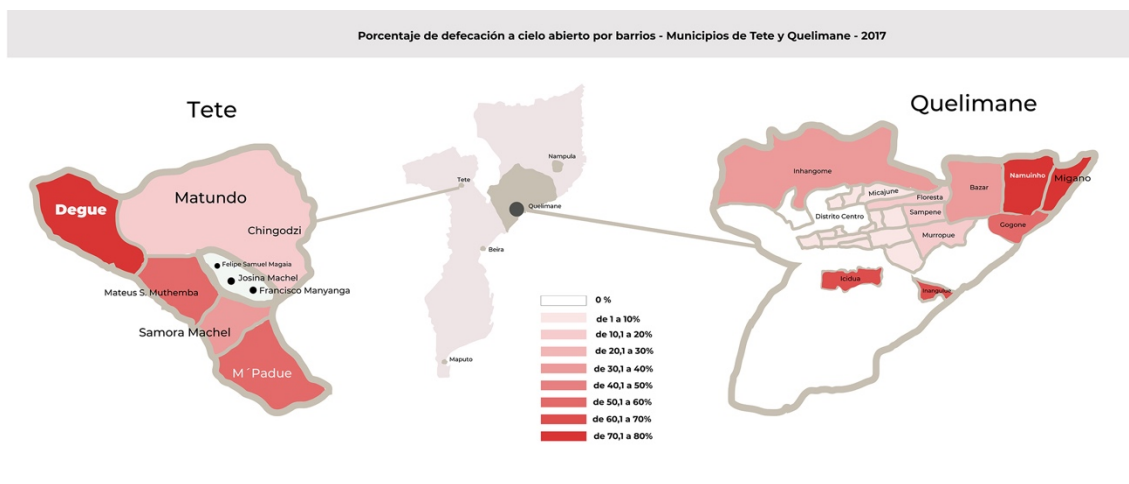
Porcentaje de defecación a cielo abierto por barrios - Municipios de Tete y Quelimane - 2017

Tete

Degue
Matundo
Chingodzi
Felipe Samuel Magaia
Josina Machel
Francisco Manyanga
Mateus S. Muthemba
Samora Machel
M´Padue

Nampula
Tete
Quelimane
Beira
Maputo

0 %
de 1 a 10%
de 10,1 a 20%
de 20,1 a 30%
de 30,1 a 40%
de 40,1 a 50%
de 50,1 a 60%
de 60,1 a 70%
de 70,1 a 80%

Quelimane

Inhangome
Micajune
Floresta
Bazar
Namuinho
Migano
Distrito Centro
Sampene
Murropue
Gogone
Icidua
Inangulue